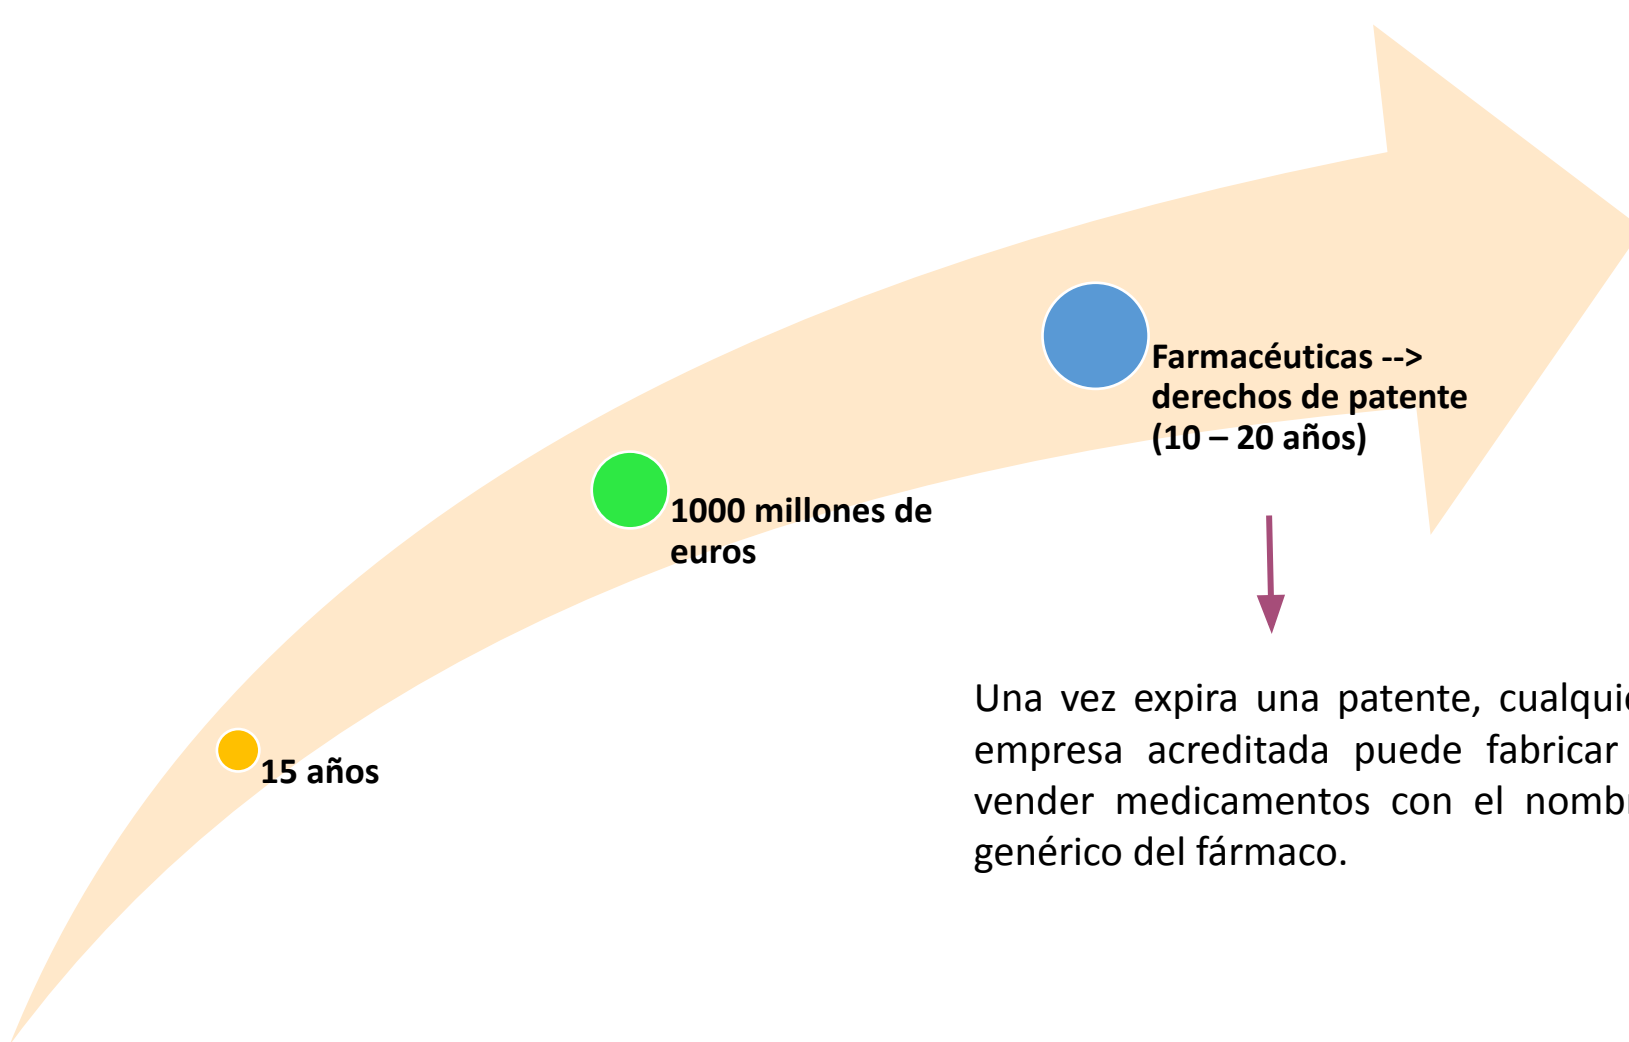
15 años

1000 millones de euros

Farmacéuticas --> derechos de patente (10 – 20 años)

Una vez expira una patente, cualqui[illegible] empresa acreditada puede fabricar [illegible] vender medicamentos con el nomb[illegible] genérico del fármaco.